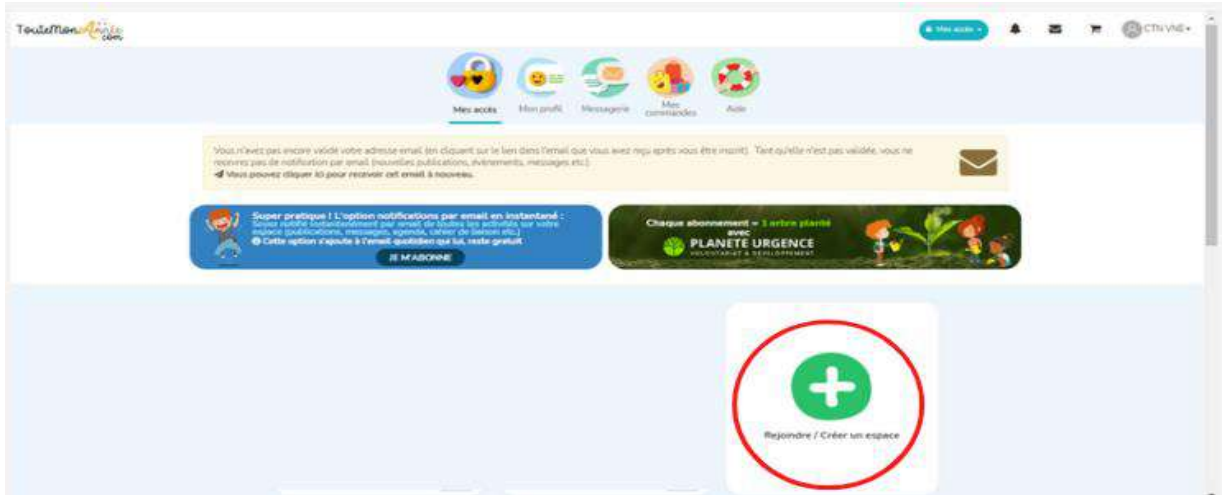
ToutemonAnnée.com

Mes accès ▾

CTN VNE ▾

Mes accès
Mon profil
Messagerie
Mes commandes
Aide

Vous n'avez pas encore validé votre adresse email (en cliquant sur le lien dans l'email que vous avez reçu après vous être inscrit). Tant qu'elle n'est pas validée, vous ne recevrez pas de notification par email (nouvelles publications, événements, messages etc.).
Vous pouvez cliquer ici pour recevoir cet email à nouveau.

Super pratique ! L'option notifications par email en instantané :
Soyez notifié instantanément par email de toutes les activités sur votre espace (publications, messages, agenda, cahier de liaison etc.)
Cette option s'ajoute à l'email quotidien qui lui, reste gratuit
JE M'ABONNE

Chaque abonnement = 1 arbre planté avec
PLANETE URGENCE
VOLONTARIAT & DÉVELOPPEMENT

Rejoindre / Créer un espace